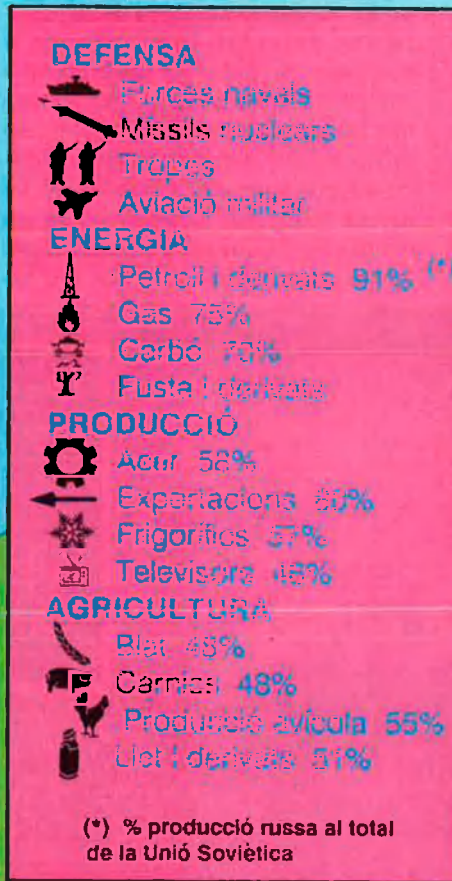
DEFENSA
Forces navals
Míssils nuclears
Tropes
Aviació militar
ENERGIA
Petroli i derivats 91% (*)
Gas 75%
Carbó 70%
Fusta i derivats
PRODUCCIÓ
Acer 58%
Exportacions 60%
Frigorífics 57%
Televisors 48%
AGRICULTURA
Blat 46%
Carnics 48%
Producció avícola 55%
Llet i derivats 51%

(*) % producció russa al total de la Unió Soviètica